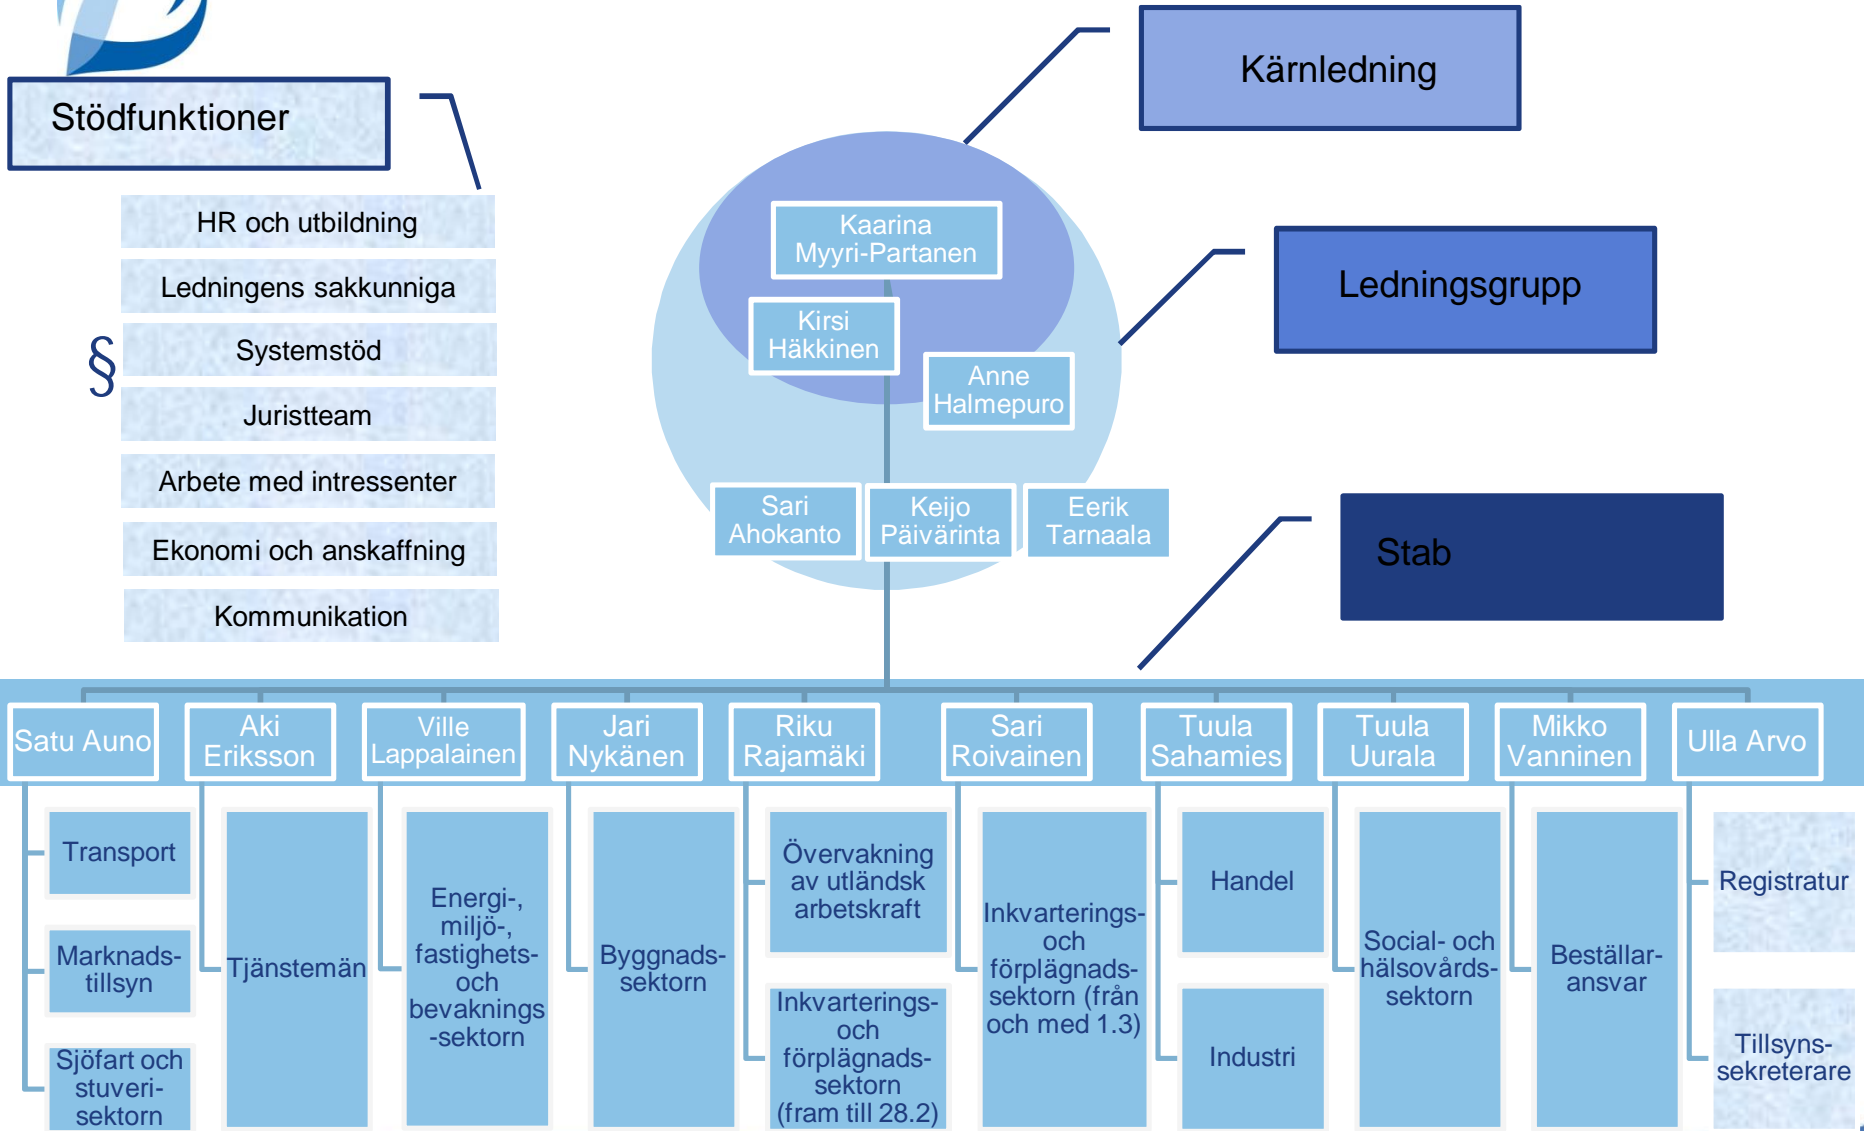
Stödfunktioner

HR och utbildning

Ledningens sakkunniga

§

Systemstöd

Juristteam

Arbete med intressenter

Ekonomi och anskaffning

Kommunikation

Kärnledning

Ledningsgrupp

Stab

Kaarina Myyri-Partanen

Kirsi Häkkinen

Anne Halmepuro

Sari Ahokanto

Keijo Päivärinta

Eerik Tarnaala

Satu Auno

Aki Eriksson

Ville Lappalainen

Jari Nykänen

Riku Rajamäki

Sari Roivainen

Tuula Sahamies

Tuula Uurala

Mikko Vanninen

Ulla Arvo

Transport

Marknadstillsyn

Sjöfart och stuverisektorn

Tjänstemän

Energi-, miljö-, fastighets- och bevaknings-sektorn

Byggnadssektorn

Övervakning av utländsk arbetskraft

Inkvarterings- och förplägnadssektorn (fram till 28.2)

Inkvarterings- och förplägnadssektorn (från och med 1.3)

Handel

Industri

Social- och hälsovårdssektorn

Beställaransvar

Registratur

Tillsynssekreterare